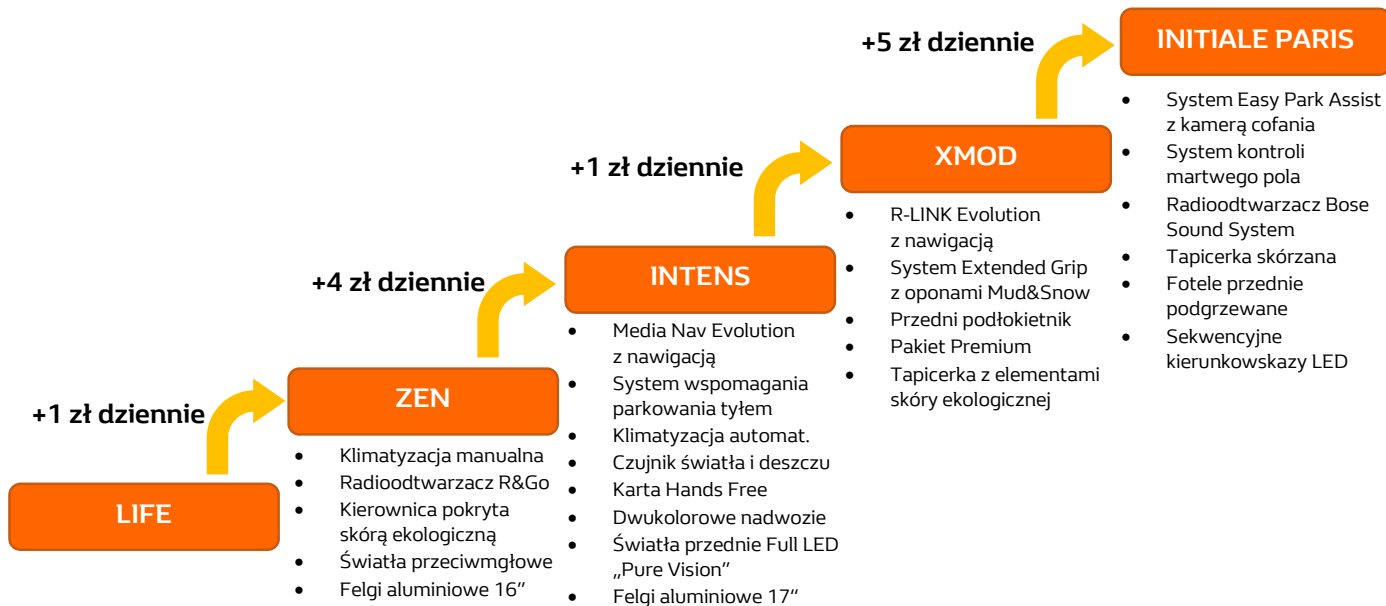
+5 zł dziennie

INITIALE PARIS

- System Easy Park Assist z kamerą cofania
- System kontroli martwego pola
- Radioodtwarzacz Bose Sound System
- Tapicerka skórzana
- Fotele przednie podgrzewane
- Sekwencyjne kierunkowskazy LED

+1 zł dziennie

XMOD

- R-LINK Evolution z nawigacją
- System Extended Grip z oponami Mud&Snow
- Przedni podłokietnik
- Pakiet Premium
- Tapicerka z elementami skóry ekologicznej

+4 zł dziennie

INTENS

- Media Nav Evolution z nawigacją
- System wspomagania parkowania tyłem
- Klimatyzacja automat.
- Czujnik światła i deszczu
- Karta Hands Free
- Dwukolorowe nadwozie
- Światła przednie Full LED „Pure Vision"
- Felgi aluminiowe 17"

+1 zł dziennie

ZEN

- Klimatyzacja manualna
- Radioodtwarzacz R&Go
- Kierownica pokryta skórą ekologiczną
- Światła przeciwmgłowe
- Felgi aluminiowe 16"

LIFE